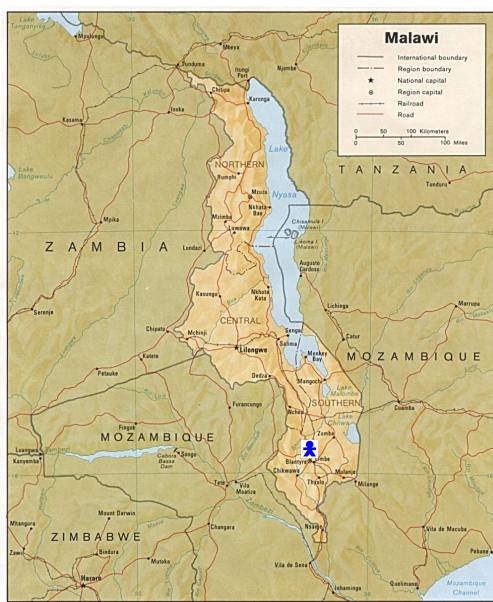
Malawi

International boundary
Region boundary
National capital
Region capital
Railroad
Road

0 50 100 Kilometers
0 50 100 Miles

Lake Tanganyika
Mbala
Nakonde
Tunduma
Mbeya
Mpulungu
Isoka
Itungi Port
Njombe
Chitipa
Karonga
Kasama
Lake Bangweulu
Lake Nyasa
TANZANIA
Songea
Tunduru
NORTHERN
Rumphi
Mzuzu
Nkhata Bay
Mzimba
Mpika
Chisumulu I. (Malawi)
Likoma I. (Malawi)
Lusewa
ZAMBIA
Lundazi
Augusto Cardoso
Kasungu
Nkhota Kota
Lichinga
Serenje
CENTRAL
Marrupa
Chipata
Mchinji
Lilongwe
Cuamba
Petauke
Katete
Salima
Dedza
Monkey Bay
Mangochi
MOZAMBIQUE
Lake Malombe
Lake Chilwa
Furancungo
SOUTHERN
Zomba
Ntcheu
Balaka
MOZAMBIQUE
Luangwa
Zumbo
Cahora Bassa Dam
Songo
Blantyre
Chikwawa
Limbe
Mulanje
Thyolo
Milange
Kanyemba
Tete
Vila Moatize
Nsanje
Mount Darwin
Mhangura
Changara
ZIMBABWE
Bindura
Mutoko
Vila de Sena
Vila de Mocuba
Harare
Inhaminga
Quelimane
Mozambique Channel
Nhamutomba